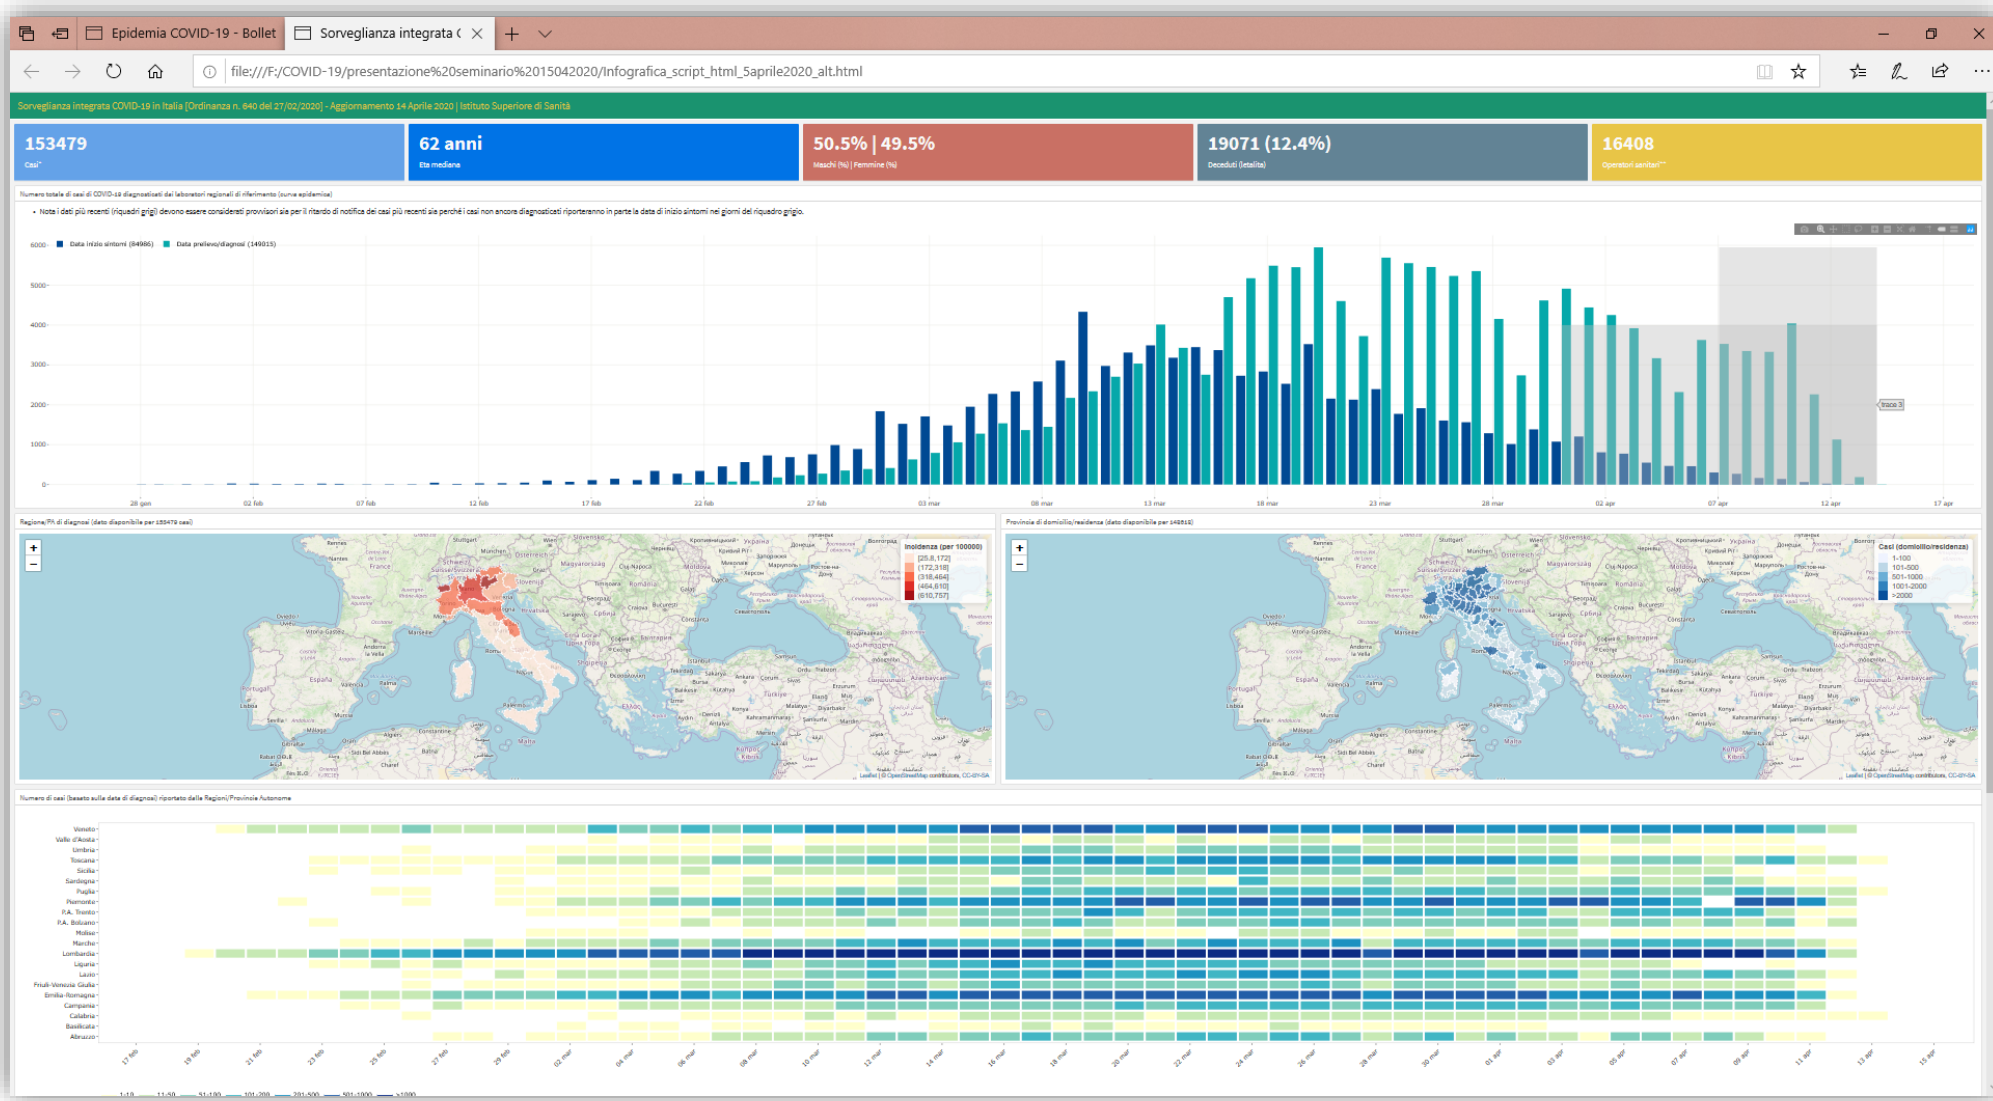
Epidemia COVID-19 - Bollet
Sorveglianza integrata (

file:///F:/COVID-19/presentazione%20seminario%2015042020/Infografica_script_html_5aprile2020_alt.html

Sorveglianza integrata COVID-19 in Italia [Ordinanza n. 640 del 27/02/2020] - Aggiornamento 14 Aprile 2020 | Istituto Superiore di Sanità

153479
Casi*

62 anni
Età mediana

50.5% | 49.5%
Maschi (%) | Femmine (%)

19071 (12.4%)
Deceduti (letalità)

16408
Operatori sanitari**

Numero totale di casi di COVID-19 diagnosticati dai laboratori regionali di riferimento (curva epidemica)

• Nota: i dati più recenti (riquadri grigi) devono essere considerati provvisori sia per il ritardo di notifica dei casi più recenti sia perché i casi non ancora diagnosticati riporteranno in parte la data di inizio sintomi nei giorni del riquadro grigio.

Data inizio sintomi (84986)   Data prelievo/diagnosi (149015)

6000
5000
4000
3000
2000
1000
0

28 gen 02 feb 07 feb 12 feb 17 feb 22 feb 27 feb 03 mar 08 mar 13 mar 18 mar 23 mar 28 mar 02 apr 07 apr 12 apr 17 apr

trace 3

Regione/PA di diagnosi (dato disponibile per 153479 casi)

Incidenza (per 100000)
[25.8,172]
(172,318]
(318,464]
(464,610]
(610,757]

Provincia di domicilio/residenza (dato disponibile per 148618)

Casi (domicilio/residenza)
1-100
101-500
501-1000
1001-2000
>2000

Leaflet | © OpenStreetMap contributors, CC-BY-SA

Numero di casi (basato sulla data di diagnosi) riportato dalle Regioni/Provincie Autonome

Veneto
Valle d'Aosta
Umbria
Toscana
Sicilia
Sardegna
Puglia
Piemonte
P.A. Trento
P.A. Bolzano
Molise
Marche
Lombardia
Liguria
Lazio
Friuli-Venezia Giulia
Emilia-Romagna
Campania
Calabria
Basilicata
Abruzzo

17 feb 19 feb 21 feb 23 feb 25 feb 27 feb 29 feb 02 mar 04 mar 06 mar 08 mar 10 mar 12 mar 14 mar 16 mar 18 mar 20 mar 22 mar 24 mar 26 mar 28 mar 30 mar 01 apr 03 apr 05 apr 07 apr 09 apr 11 apr 13 apr 15 apr

1-10 11-50 51-100 101-200 201-500 501-1000 >1000